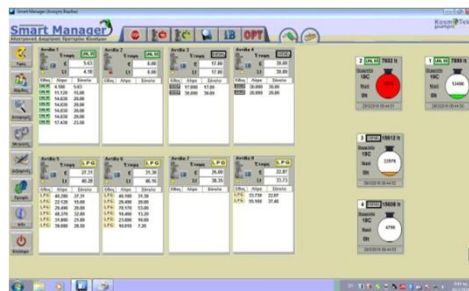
Smart Manager

Smart Manager

IB OPT

Αντλία 1
Τ.τιμής
LB €
LT
5.63
4.10

Αντλία 2
Τ.τιμής
0.00
0.00

Αντλία 3
Τ.τιμής
17.00
17.00

Αντλία 4
Τ.τιμής
30.00
30.00

| Είδος | Λίτρα | Σύνολο |
|---|---|---|
| | 4.100 | 5.63 |
| | 11.520 | 15.00 |
| | 14.630 | 20.00 |
| | 14.630 | 20.00 |
| | 14.630 | 20.00 |
| | 14.630 | 20.00 |
| | 17.430 | 23.00 |

| Είδος | Λίτρα | Σύνολο |
|---|---|---|
| | 17.000 | 17.00 |
| | 30.000 | 30.00 |

| Είδος | Λίτρα | Σύνολο |
|---|---|---|
| | 30.000 | 30.00 |
| | 30.000 | 30.00 |

Αντλία 5
Τ.τιμής
LPG
27.31
40.29

Αντλία 6
Τ.τιμής
LPG
35.36
46.16

Αντλία 7
Τ.τιμής
26.69
38.35

Αντλία 8
Τ.τιμής
LPG
22.87
33.73

| Είδος | Λίτρα | Σύνολο |
|---|---|---|
| LPG | 40.290 | 27.31 |
| LPG | 22.120 | 15.00 |
| LPG | 29.490 | 20.00 |
| LPG | 48.370 | 32.80 |
| LPG | 29.890 | 25.00 |
| LPG | 39.000 | 28.30 |

| Είδος | Λίτρα | Σύνολο |
|---|---|---|
| LPG | 40.160 | 35.36 |
| LPG | 29.490 | 20.00 |
| LPG | 70.170 | 13.00 |
| LPG | 93.400 | 13.20 |
| LPG | 29.490 | 20.00 |
| LPG | 10.010 | 7.20 |

| Είδος | Λίτρα | Σύνολο |
|---|---|---|
| LPG | 33.730 | 22.87 |
| LPG | 55.160 | 37.40 |

2 7932 lt
1
3 19812 lt
4 19608 lt